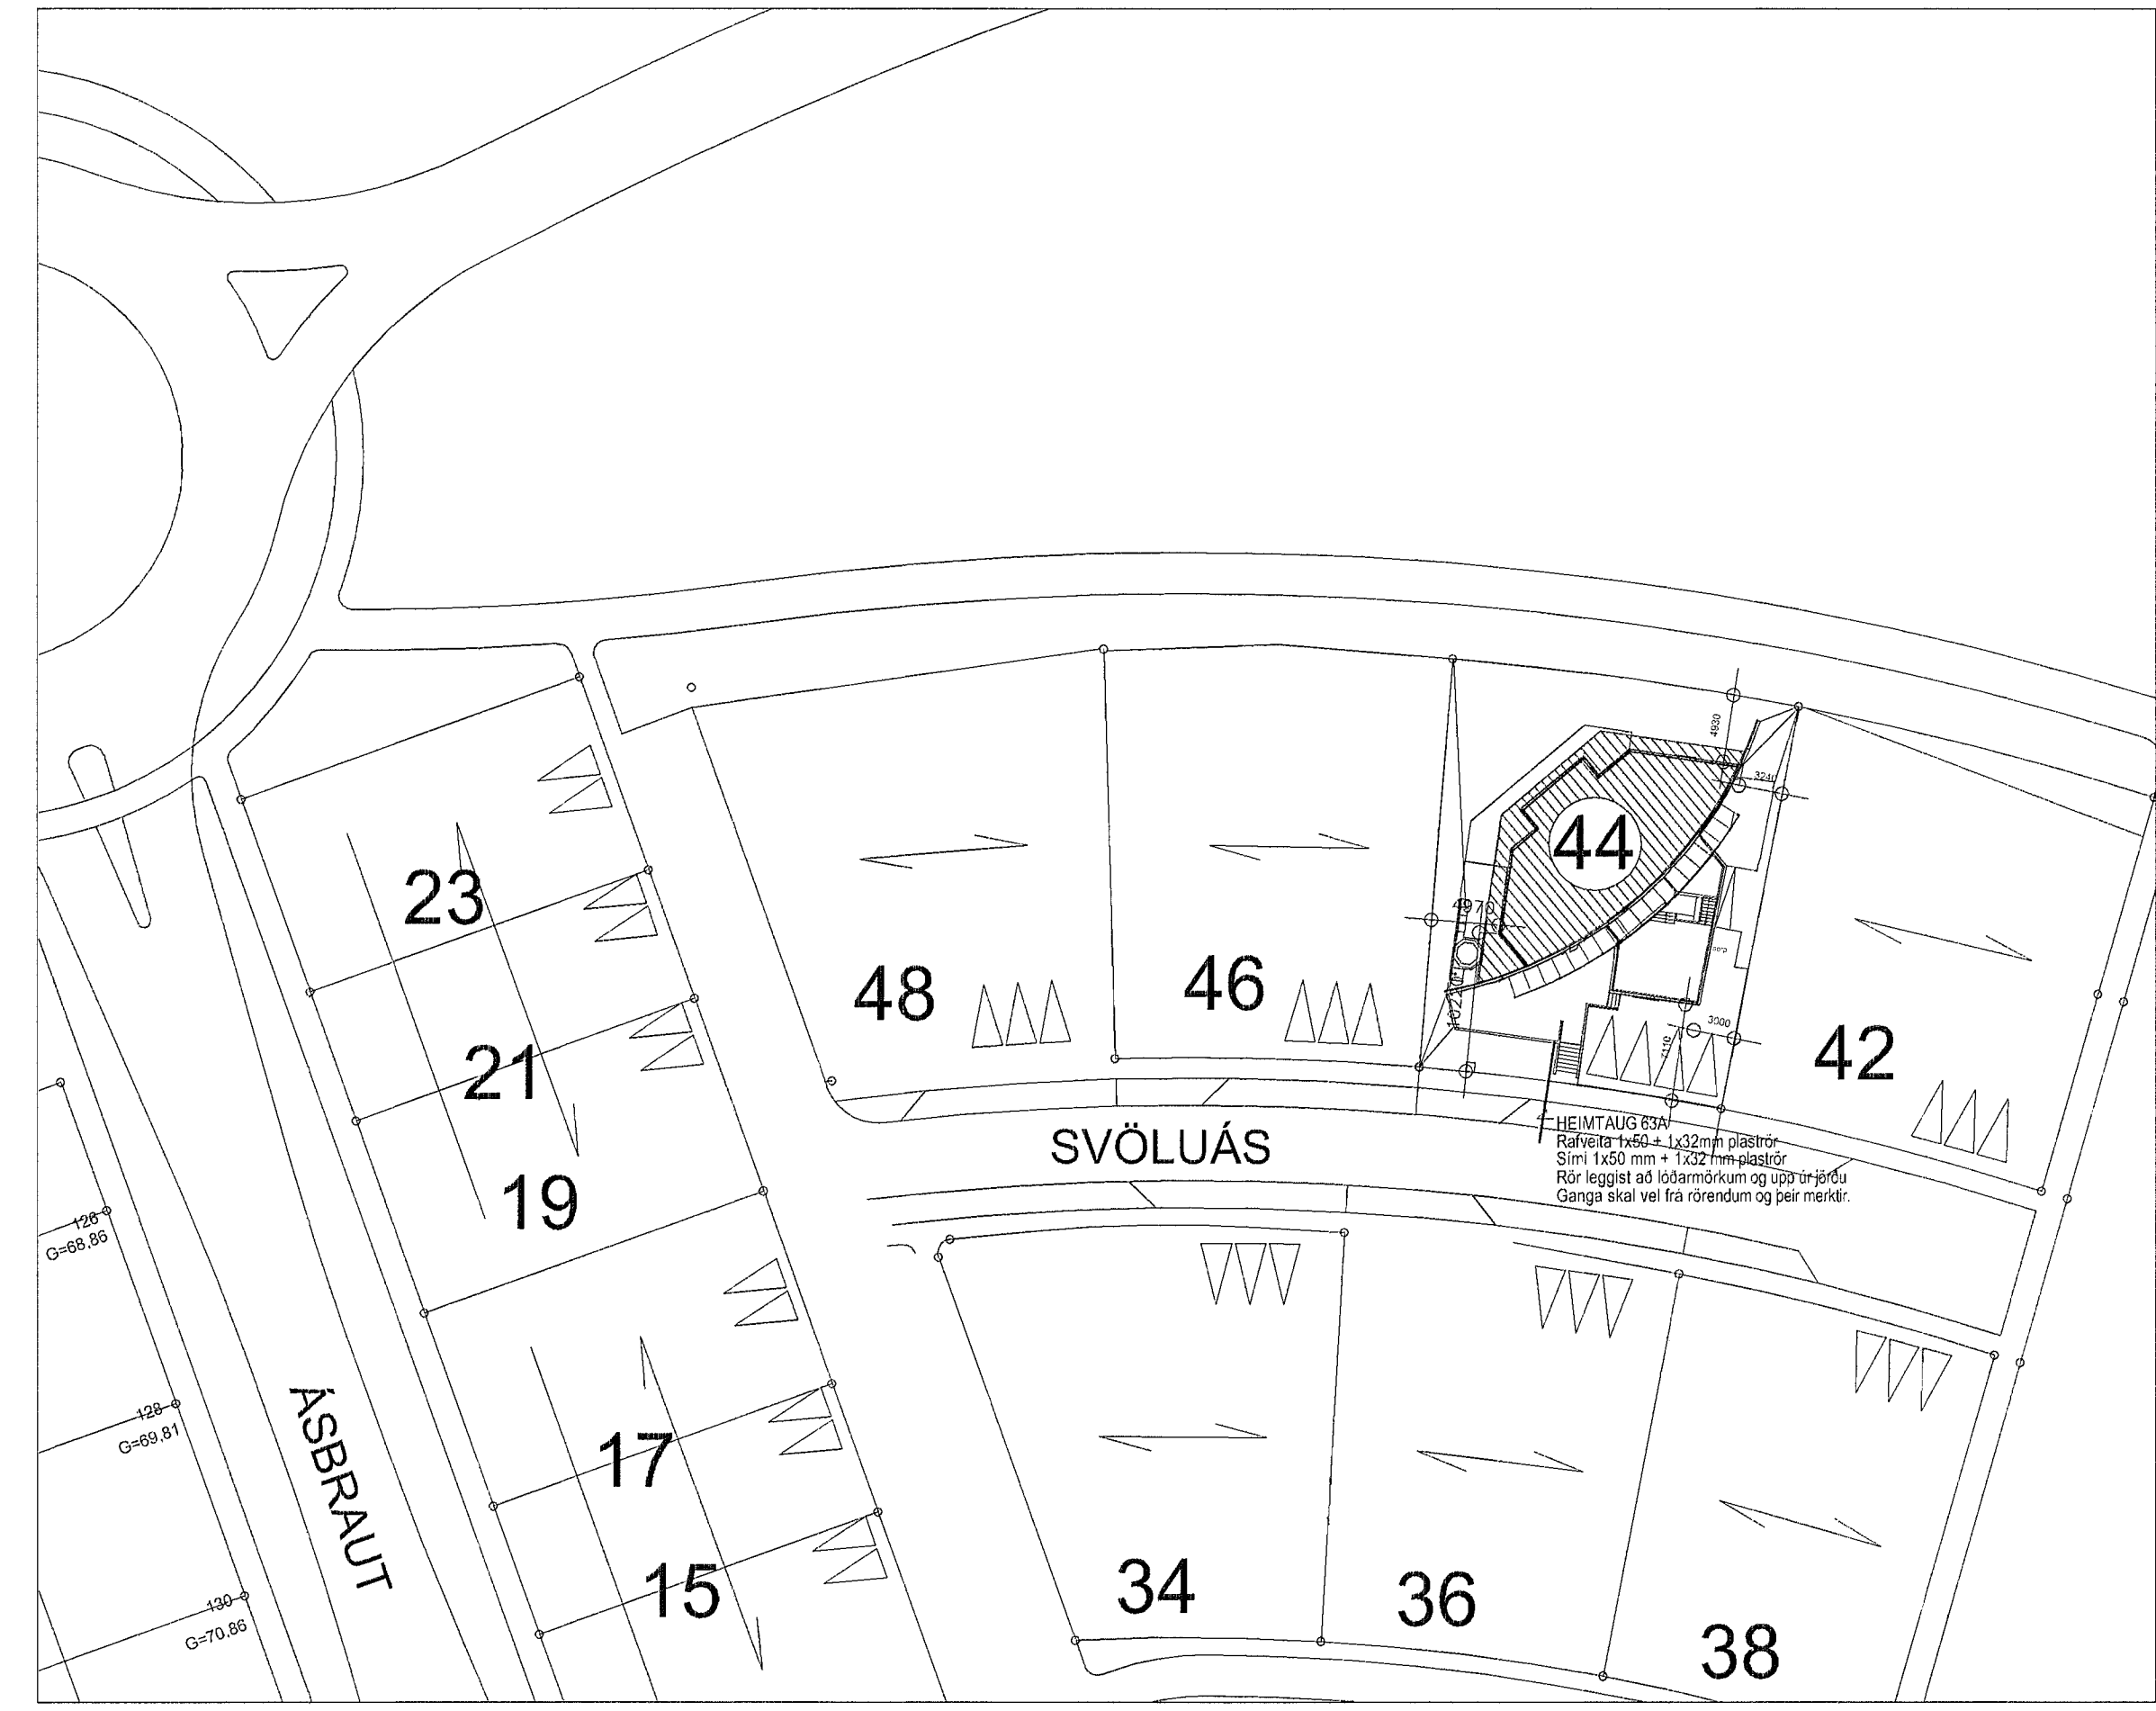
23

21

19

17

15

48

46

44

42

4930

3240

4970

10270

3000

2110

SVÖLUÁS

HEIMTAUG 63A
Rafveita 1x50 + 1x32mm plaströr
Sími 1x50 mm + 1x32 mm plaströr
Rör leggist að lóðarmörkum og upp úr jörðu
Ganga skal vel frá rörendum og þeir merktir.

34

36

38

ÁSBRAUT

126
G=68,86

128
G=69,81

130
G=70,86